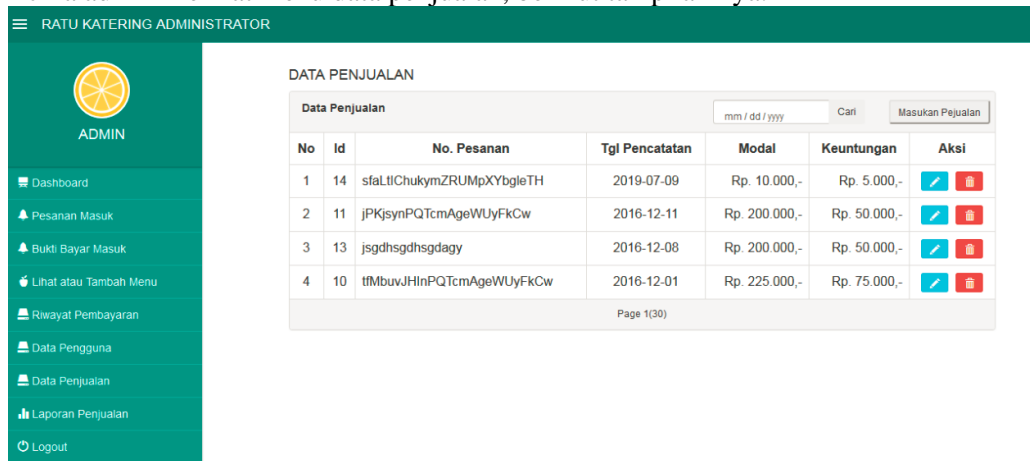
≡ RATU KATERING ADMINISTRATOR

ADMIN

Dashboard
Pesanan Masuk
Bukti Bayar Masuk
Lihat atau Tambah Menu
Riwayat Pembayaran
Data Pengguna
Data Penjualan
Laporan Penjualan
Logout

DATA PENJUALAN

Data Penjualan

mm / dd / yyyy Cari Masukan Pejualan

| No | Id | No. Pesanan | Tgl Pencatatan | Modal | Keuntungan | Aksi |
|---|---|---|---|---|---|---|
| 1 | 14 | sfaLtlChukymZRUMpXYbgleTH | 2019-07-09 | Rp. 10.000,- | Rp. 5.000,- | |
| 2 | 11 | jPKjsynPQTcmAgeWUyFkCw | 2016-12-11 | Rp. 200.000,- | Rp. 50.000,- | |
| 3 | 13 | jsgdhsgdhsgdagy | 2016-12-08 | Rp. 200.000,- | Rp. 50.000,- | |
| 4 | 10 | tfMbuvJHInPQTcmAgeWUyFkCw | 2016-12-01 | Rp. 225.000,- | Rp. 75.000,- | |

Page 1(30)